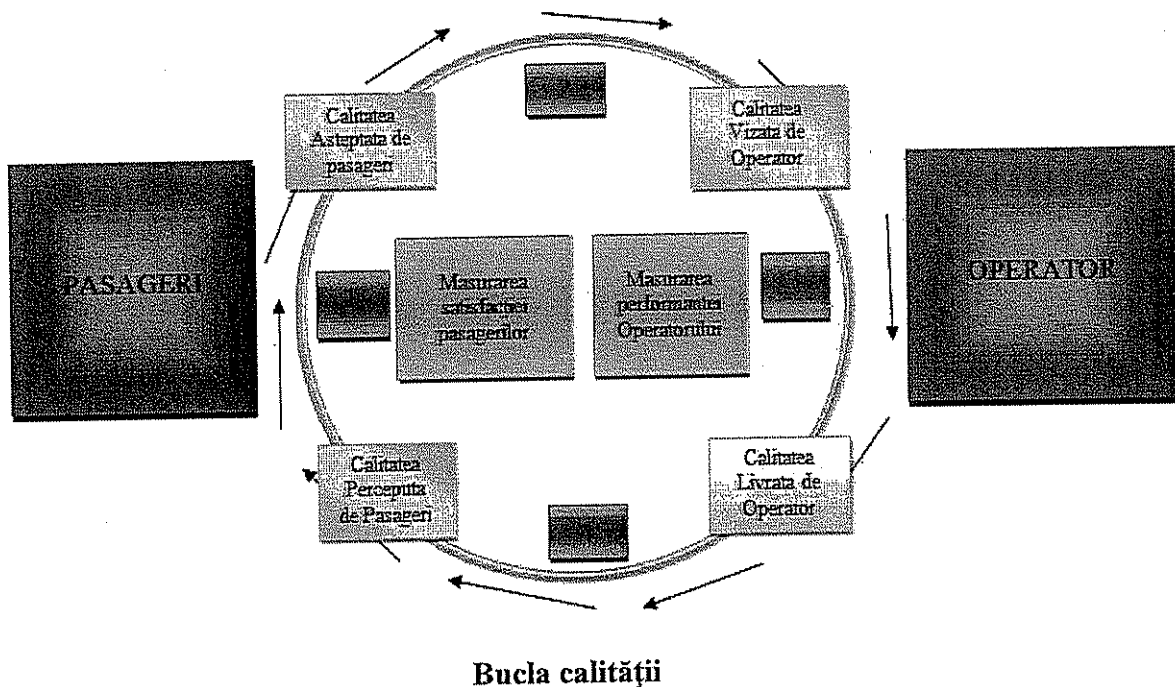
Calitatea Asteptata de pasageri

Calitatea Vizata de Operator

PASAGERI

Masurarea satisfactiei pasagerilor

Masurarea performantei Operatorului

OPERATOR

Calitatea Perceputa de Pasageri

Calitatea Livrata de Operator

Bucla calităţii